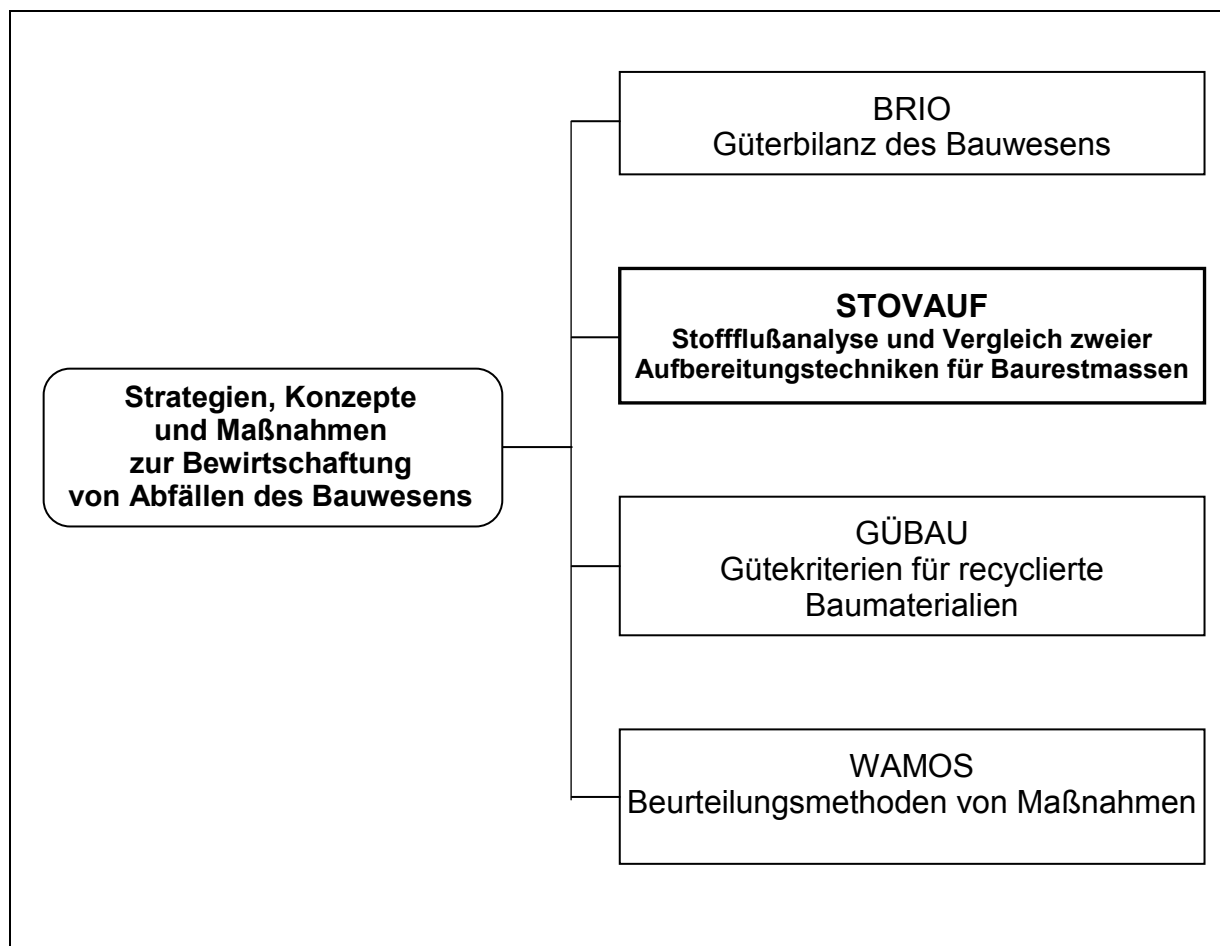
Strategien, Konzepte und Maßnahmen zur Bewirtschaftung von Abfällen des Bauwesens

BRIO
Güterbilanz des Bauwesens

STOVAUF
Stoffflußanalyse und Vergleich zweier Aufbereitungstechniken für Baurestmassen

GÜBAU
Gütekriterien für recyclierte Baumaterialien

WAMOS
Beurteilungsmethoden von Maßnahmen